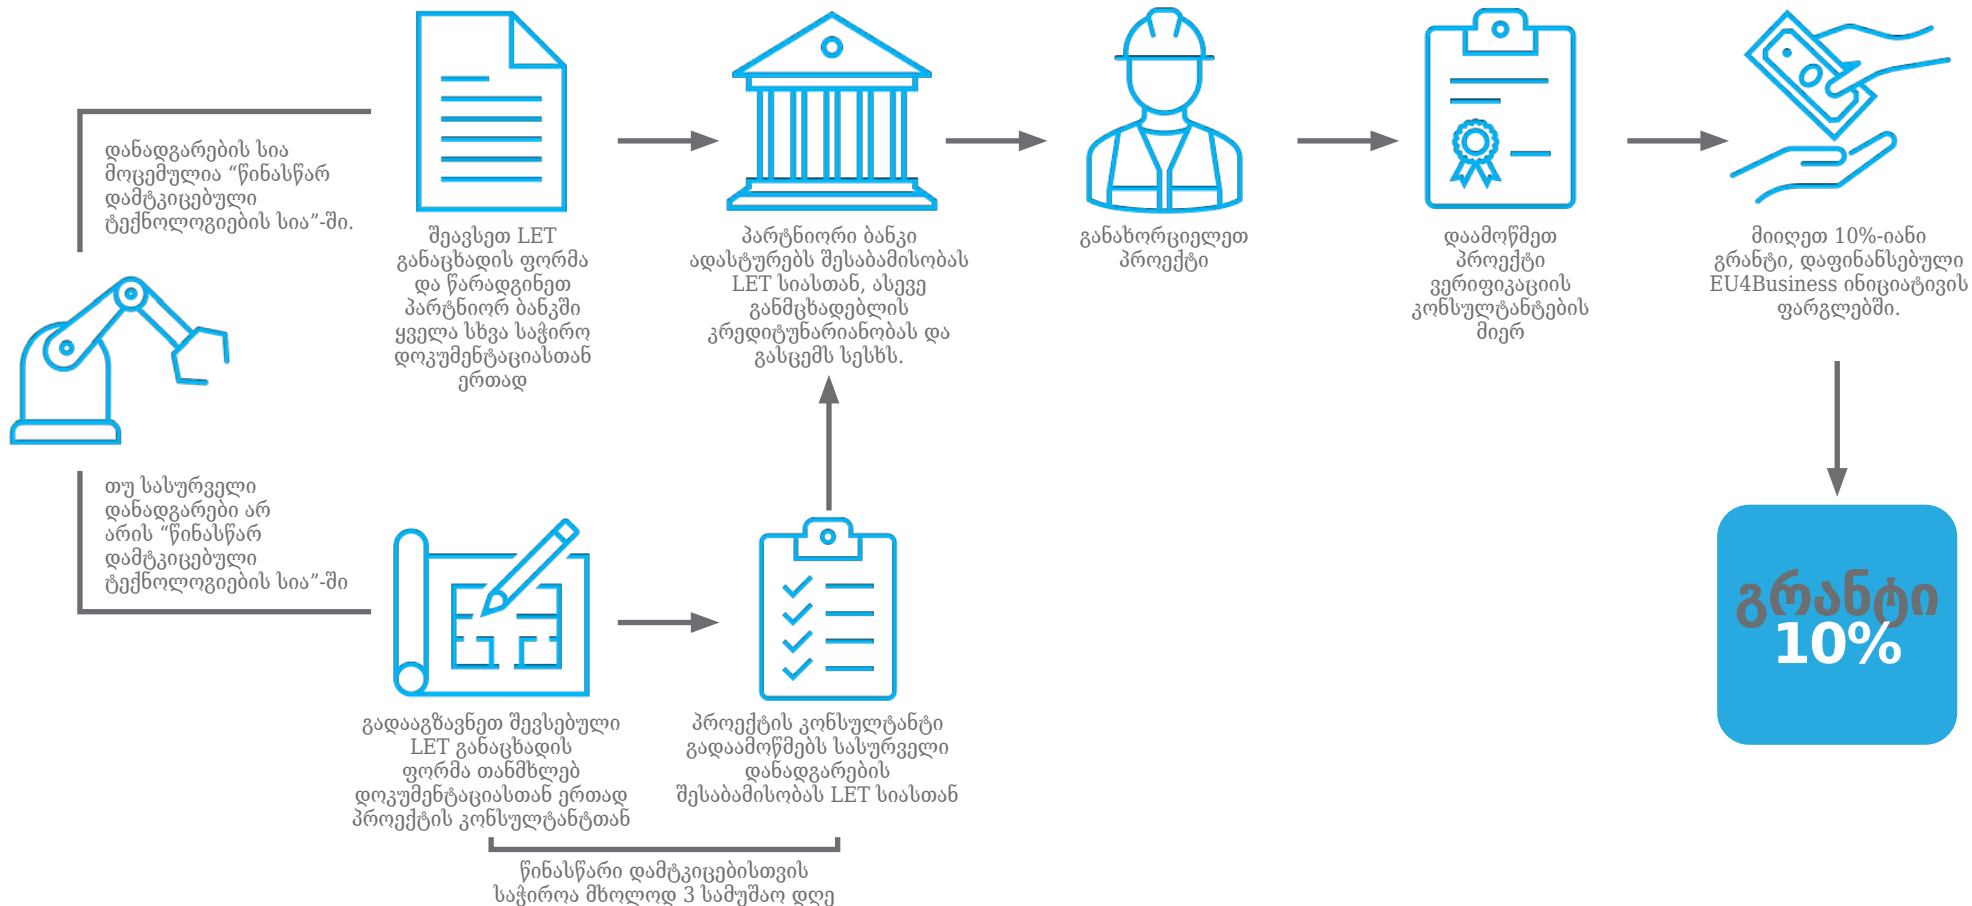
დანადგარების სია მოცემულია “წინასწარ დამტკიცებული ტექნოლოგიების სია”-ში.

შეავსეთ LET განაცხადის ფორმა და წარადგინეთ პარტნიორ ბანკში ყველა სხვა საჭირო დოკუმენტაციასთან ერთად

პარტნიორი ბანკი ადასტურებს შესაბამისობას LET სიასთან, ასევე განმცხადებლის კრედიტუნარიანობას და გასცემს სესხს.

განახორციელეთ პროექტი

დაამოწმეთ პროექტი ვერიფიკაციის კონსულტანტების მიერ

მიიღეთ 10%-იანი გრანტი, დაფინანსებული EU4Business ინიციატივის ფარგლებში.

თუ სასურველი დანადგარები არ არის “წინასწარ დამტკიცებული ტექნოლოგიების სია”-ში

გადააგზავნეთ შევსებული LET განაცხადის ფორმა თანმხლებ დოკუმენტაციასთან ერთად პროექტის კონსულტანტთან

პროექტის კონსულტანტი გადაამოწმებს სასურველი დანადგარების შესაბამისობას LET სიასთან

წინასწარი დამტკიცებისთვის საჭიროა მხოლოდ 3 სამუშაო დღე

გრანტი 10%